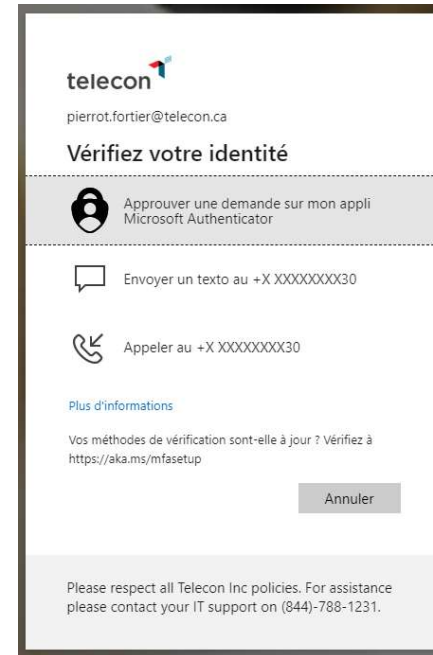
telecon

pierrot.fortier@telecon.ca

Vérifiez votre identité

Approuver une demande sur mon appli Microsoft Authenticator

Envoyer un texto au +X XXXXXXXX30

Appeler au +X XXXXXXXX30

Plus d'informations

Vos méthodes de vérification sont-elle à jour ? Vérifiez à https://aka.ms/mfasetup

Annuler

Please respect all Telecon Inc policies. For assistance please contact your IT support on (844)-788-1231.